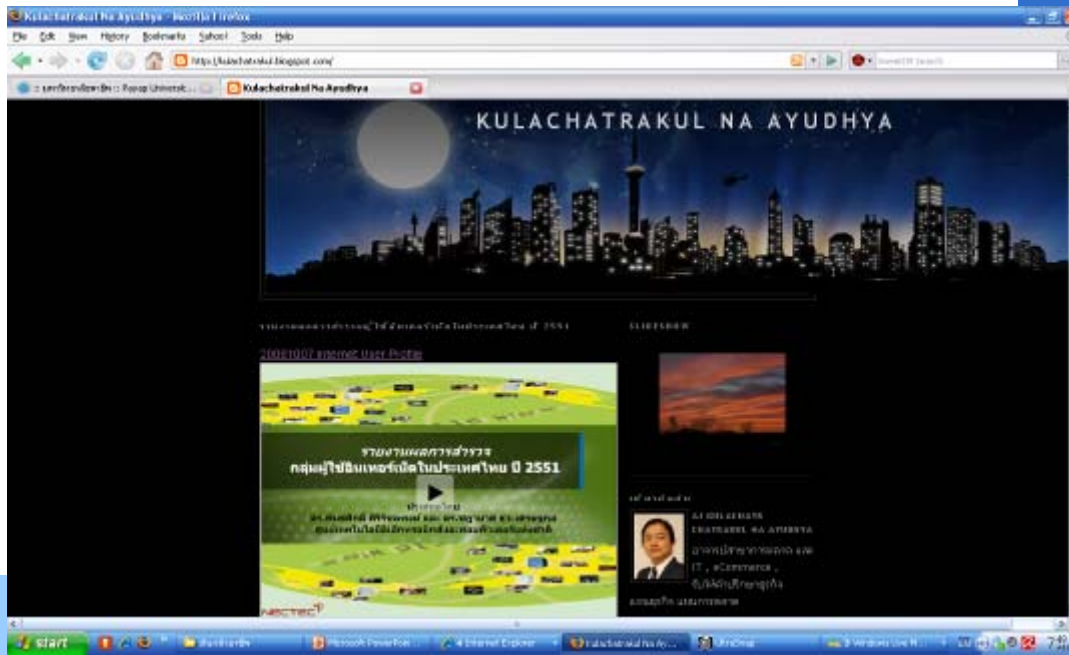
Kulachatrakul Na Ayudhya - Mozilla Firefox

File Edit View History Bookmarks Yahoo! Tools Help

http://kulachatrakul.blogspot.com/

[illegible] :: Rajsup Universit... Kulachatrakul Na Ayudhya

KULACHATRAKUL NA AYUDHYA

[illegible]

SLIDESHOW

20081007 Internet User Profile

รายงานผลการสำรวจ
กลุ่มผู้ใช้อินเทอร์เน็ตในประเทศไทย ปี 2551

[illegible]

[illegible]

AJ KULACHATR CHATRAKUL NA AYUDHYA

อาจารย์สาขาการตลาด และ IT , eCommerce , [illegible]

NECTEC

start

Microsoft PowerPoint

4 Internet Explorer

Kulachatrakul Na Ay...

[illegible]

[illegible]